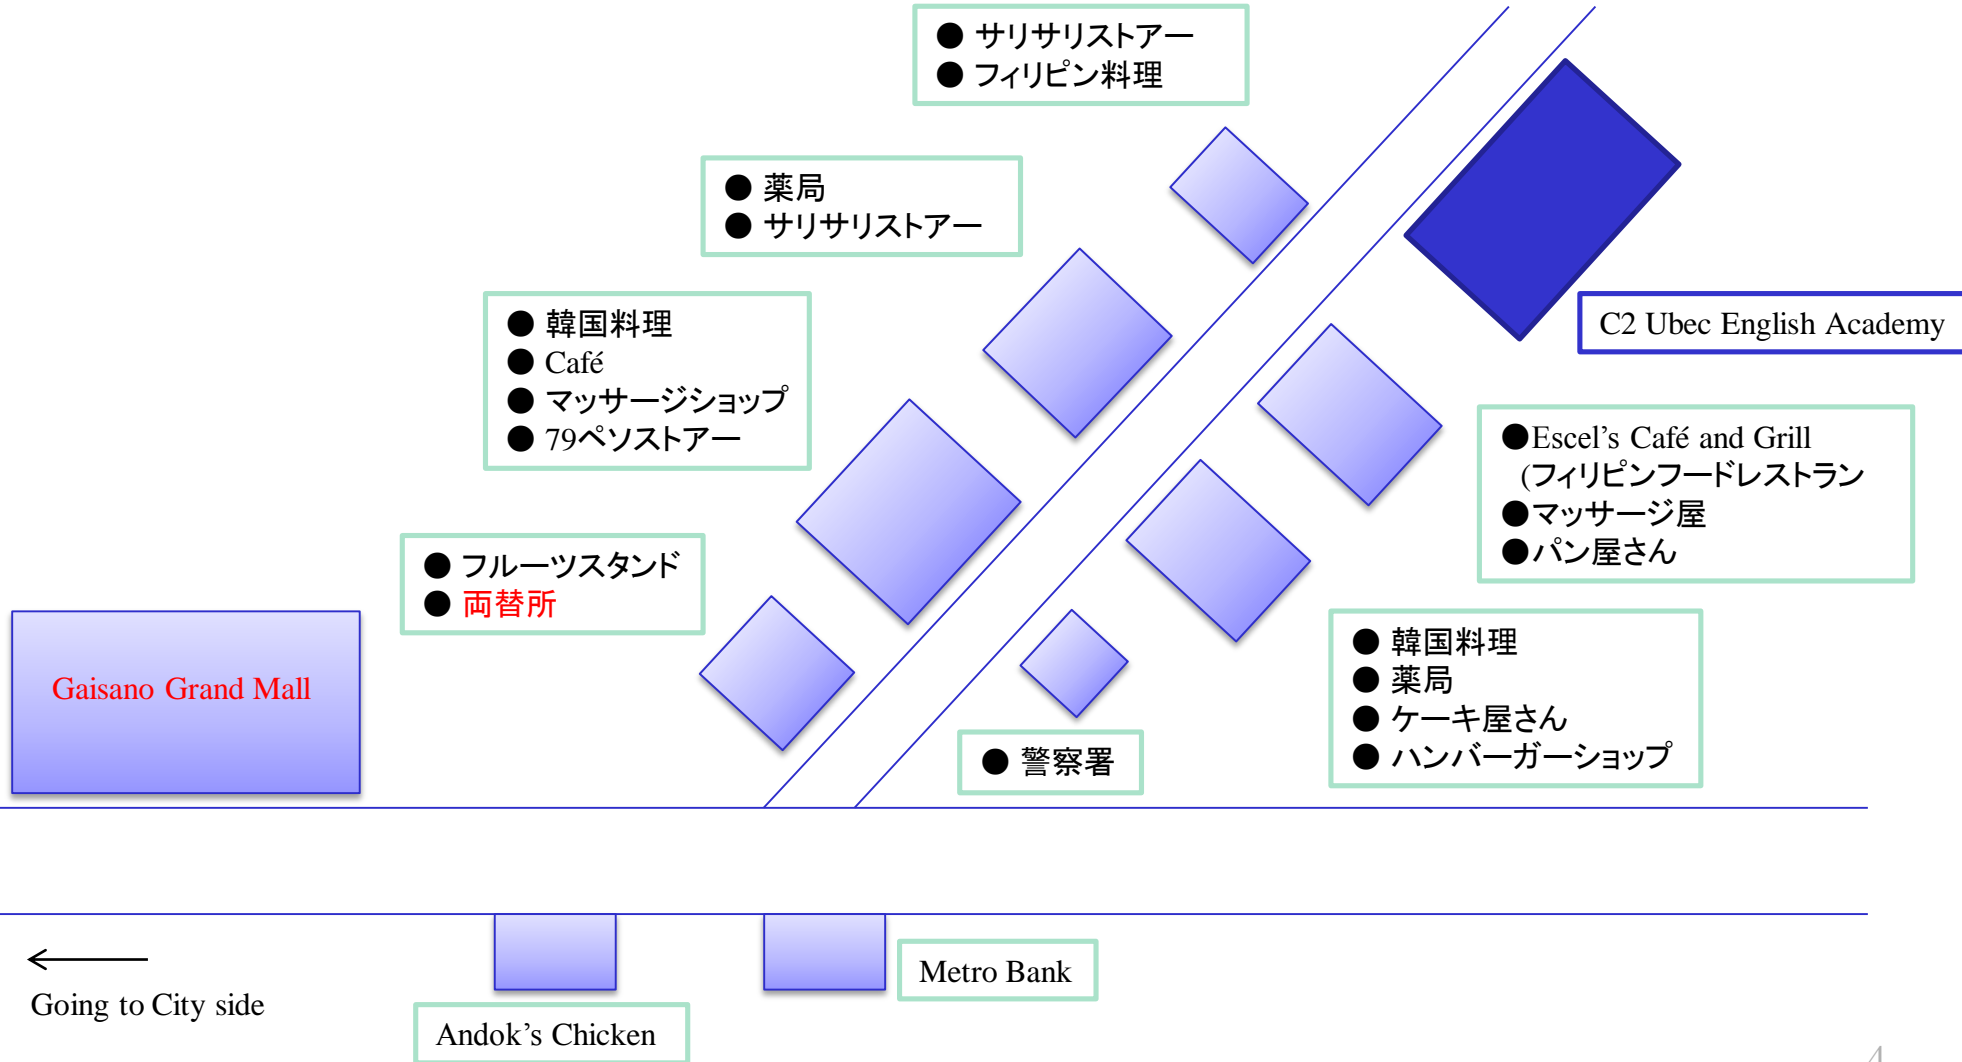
● サリサリストアー
● フィリピン料理

● 薬局
● サリサリストアー

● 韓国料理
● Café
● マッサージショップ
● 79ペソストアー

C2 Ubec English Academy

●Escel’s Café and Grill (フィリピンフードレストラン
●マッサージ屋
●パン屋さん

● フルーツスタンド
● 両替所

Gaisano Grand Mall

● 韓国料理
● 薬局
● ケーキ屋さん
● ハンバーガーショップ

● 警察署

Going to City side

Metro Bank

Andok’s Chicken

4